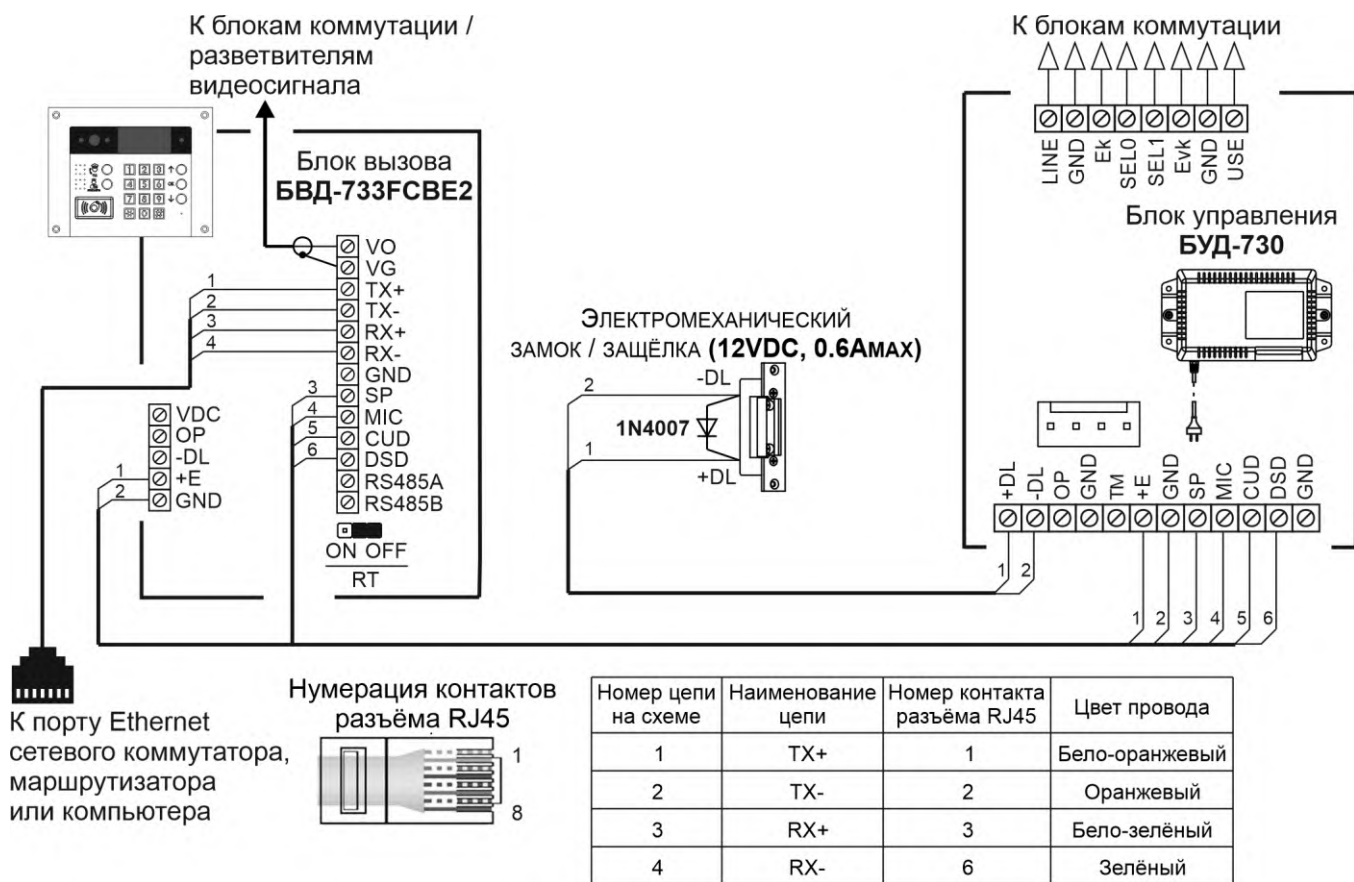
К блокам коммутации / разветвителям видеосигнала

К блокам коммутации

LINE GND Ek SEL0 SEL1 Evk GND USE

Блок вызова
БВД-733FCBE2

Блок управления
БУД-730

VO
VG
TX+
TX-
RX+
RX-
GND
SP
MIC
CUD
DSD
RS485A
RS485B

1
2
3
4
3
4
5
6

ON OFF
RT

VDC
OP
-DL
+E
GND
1
2

ЭЛЕКТРОМЕХАНИЧЕСКИЙ ЗАМОК / ЗАЩЁЛКА (12VDC, 0.6AMAX)

2
-DL
1N4007
1
+DL

+DL -DL OP GND TM +E GND SP MIC CUD DSD GND

1 2
1 2 3 4 5 6

К порту Ethernet сетевого коммутатора, маршрутизатора или компьютера

Нумерация контактов разъёма RJ45
1
8

| Номер цепи на схеме | Наименование цепи | Номер контакта разъёма RJ45 | Цвет провода |
|---|---|---|---|
| 1 | TX+ | 1 | Бело-оранжевый |
| 2 | TX- | 2 | Оранжевый |
| 3 | RX+ | 3 | Бело-зелёный |
| 4 | RX- | 6 | Зелёный |